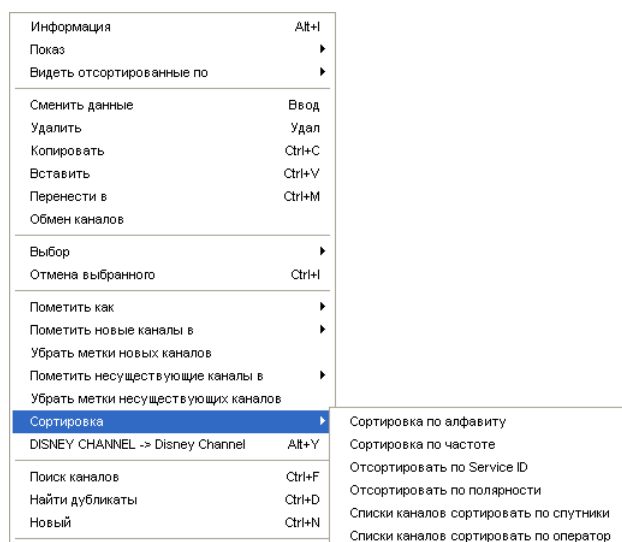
Информация Alt+I
Показ
Видеть отсортированные по

Сменить данные Ввод
Удалить Удал
Копировать Ctrl+C
Вставить Ctrl+V
Перенести в Ctrl+M
Обмен каналов

Выбор
Отмена выбранного Ctrl+I

Пометить как
Пометить новые каналы в
Убрать метки новых каналов
Пометить несуществующие каналы в
Убрать метки несуществующих каналов
Сортировка
DISNEY CHANNEL -> Disney Channel Alt+Y

Поиск каналов Ctrl+F
Найти дубликаты Ctrl+D
Новый Ctrl+N

Сортировка по алфавиту
Сортировка по частоте
Отсортировать по Service ID
Отсортировать по полярности
Списки каналов сортировать по спутники
Списки каналов сортировать по оператор